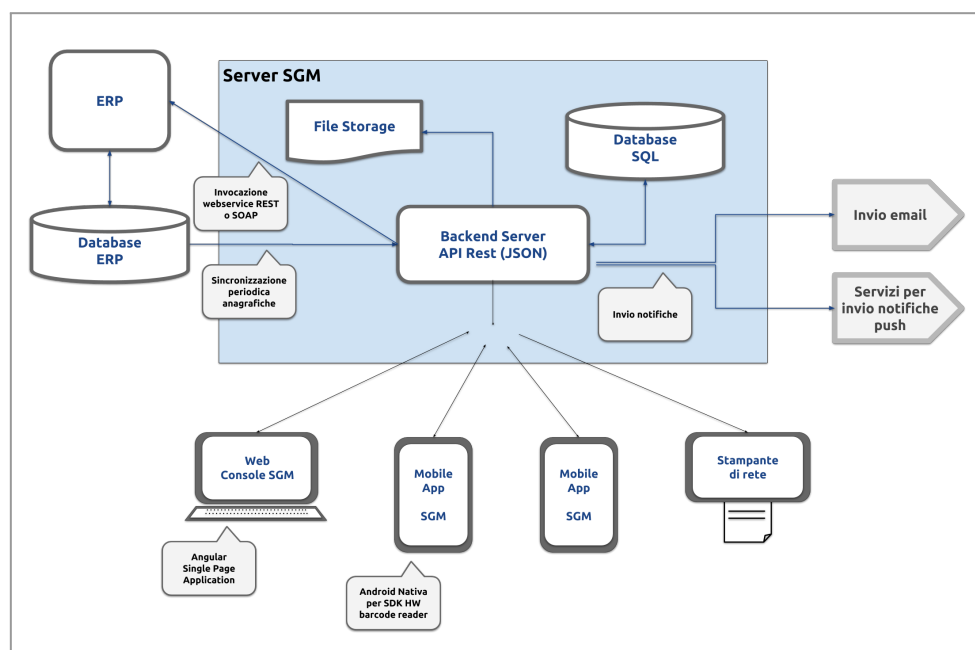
Server SGM

ERP

File Storage

Database SQL

Invocazione webservice REST o SOAP

Database ERP

Backend Server API Rest (JSON)

Invio email

Sincronizzazione periodica anagrafiche

Servizi per invio notifiche push

Invio notifiche

Web Console SGM

Mobile App

SGM

Mobile App

SGM

Stampante di rete

Angular Single Page Application

Android Nativa per SDK HW barcode reader